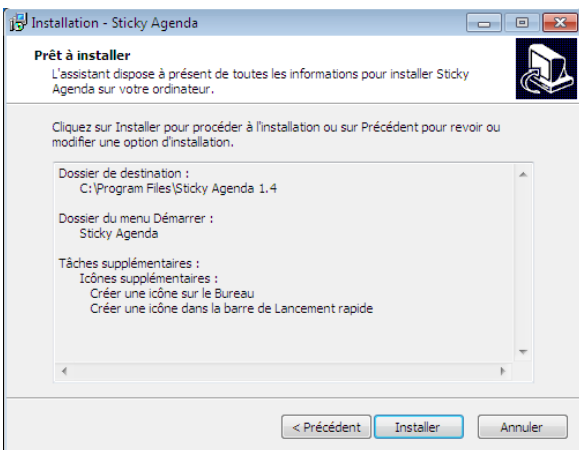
Installation - Sticky Agenda

Prêt à installer
L'assistant dispose à présent de toutes les informations pour installer Sticky Agenda sur votre ordinateur.

Cliquez sur Installer pour procéder à l'installation ou sur Précédent pour revoir ou modifier une option d'installation.

Dossier de destination :
C:\Program Files\Sticky Agenda 1.4

Dossier du menu Démarrer :
Sticky Agenda

Tâches supplémentaires :
Icônes supplémentaires :
Créer une icône sur le Bureau
Créer une icône dans la barre de Lancement rapide

< Précédent
Installer
Annuler